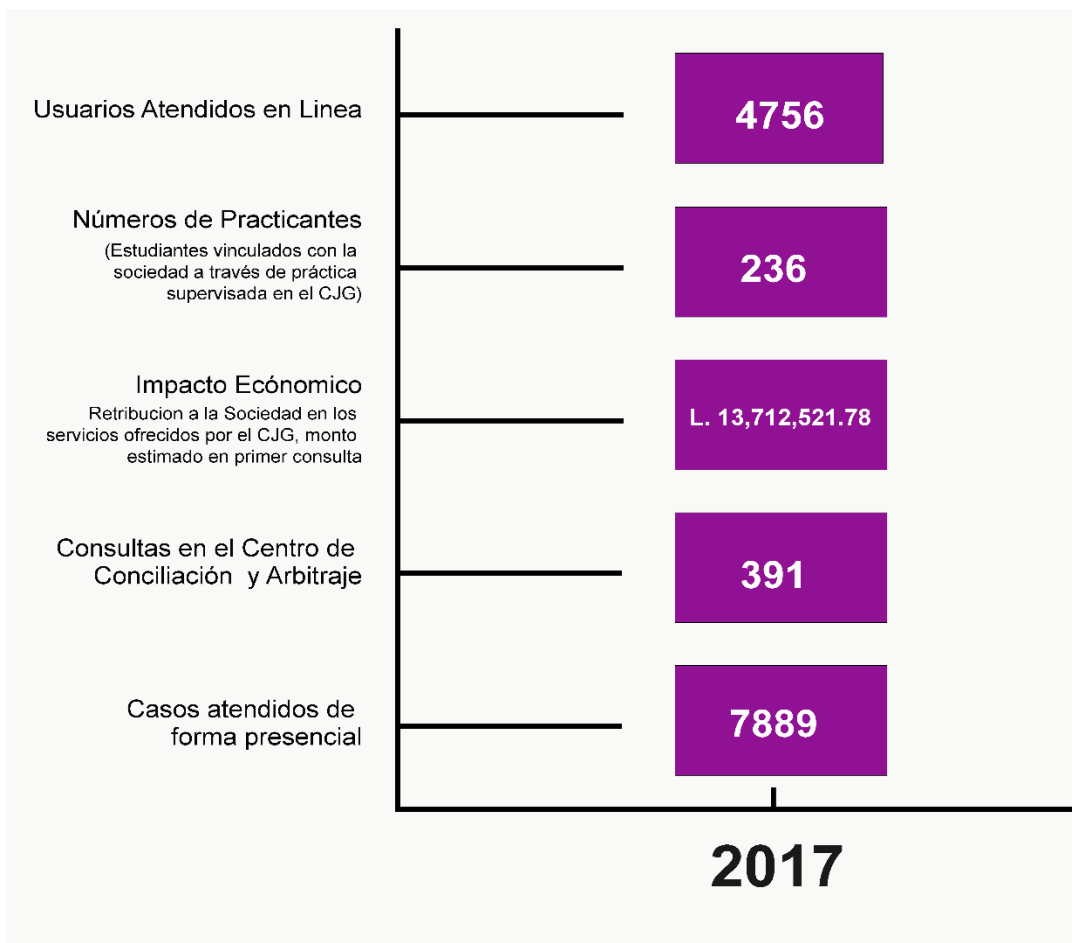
Usuarios Atendidos en Linea

4756

Números de Practicantes
(Estudiantes vinculados con la sociedad a través de práctica supervisada en el CJG)

236

Impacto Ecónomico
Retribucion a la Sociedad en los servicios ofrecidos por el CJG, monto estimado en primer consulta

L. 13,712,521.78

Consultas en el Centro de Conciliación y Arbitraje

391

Casos atendidos de forma presencial

7889

2017